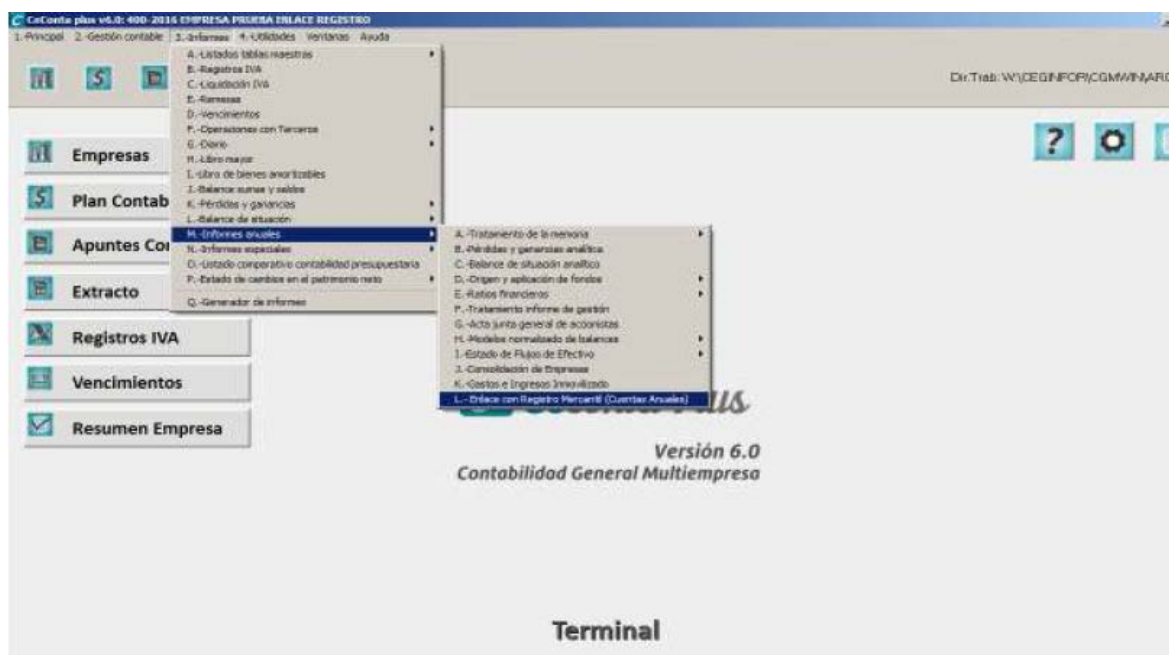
CeConta plus v6.0: 400-2016 EMPRESA PRUEBA ENLACE REGISTRO

1.-Principal 2.-Gestión contable 3.-Informes 4.-Utilidades Ventanas Ayuda

Dir.Trab: W:\CEGINFOR\CGMWIN\ARC

A.-Listados tablas maestras
B.-Registros IVA
C.-Liquidación IVA
E.-Remesas
D.-Vencimientos
F.-Operaciones con Terceros
G.-Diario
H.-Libro mayor
I.-Libro de bienes amortizables
J.-Balance sumas y saldos
K.-Pérdidas y ganancias
L.-Balance de situación
M.-Informes anuales
N.-Informes especiales
O.-Listado comparativo contabilidad presupuestaria
P.-Estado de cambios en el patrimonio neto
Q.-Generador de informes

A.-Tratamiento de la memoria
B.-Pérdidas y ganancias analítica
C.-Balance de situación analítico
D.-Origen y aplicación de fondos
E.-Ratios financieros
F.-Tratamiento informe de gestión
G.-Acta junta general de accionistas
H.-Modelos normalizado de balances
I.-Estado de Flujos de Efectivo
J.-Consolidación de Empresas
K.-Gastos e Ingresos Imnovilizado
L.-Enlace con Registro Mercantil (Cuentas Anuales)

Empresas
Plan Contab
Apuntes Co
Extracto
Registros IVA
Vencimientos
Resumen Empresa

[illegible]

Versión 6.0
Contabilidad General Multiempresa

Terminal